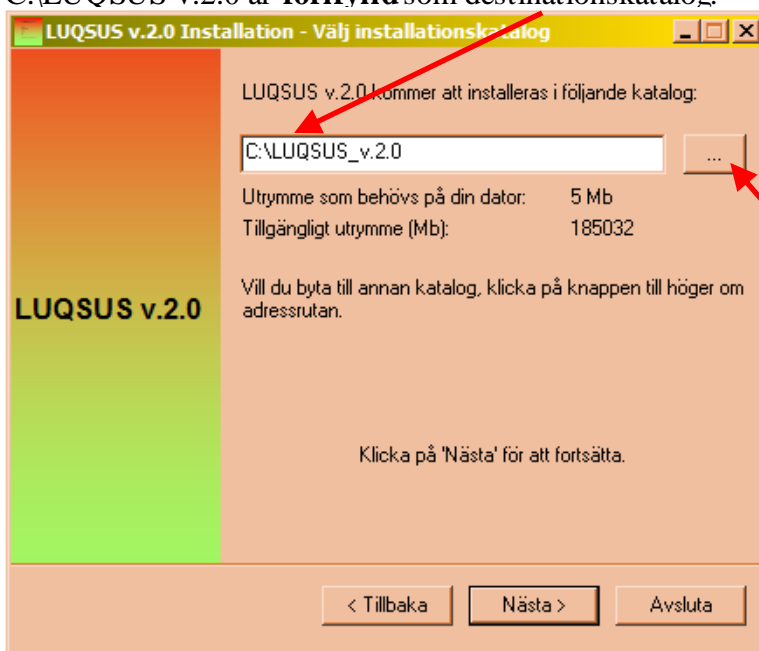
C:\LUQSUS v.2.0 är **förifylld** som destinationskatalog.

LUQSUS v.2.0 Installation - Välj installationskatalog

LUQSUS v.2.0

LUQSUS v.2.0 kommer att installeras i följande katalog:

C:\LUQSUS_v.2.0

...

Utrymme som behövs på din dator: 5 Mb

Tillgängligt utrymme (Mb): 185032

Vill du byta till annan katalog, klicka på knappen till höger om adressrutan.

Klicka på 'Nästa' för att fortsätta.

< Tillbaka

Nästa >

Avsluta